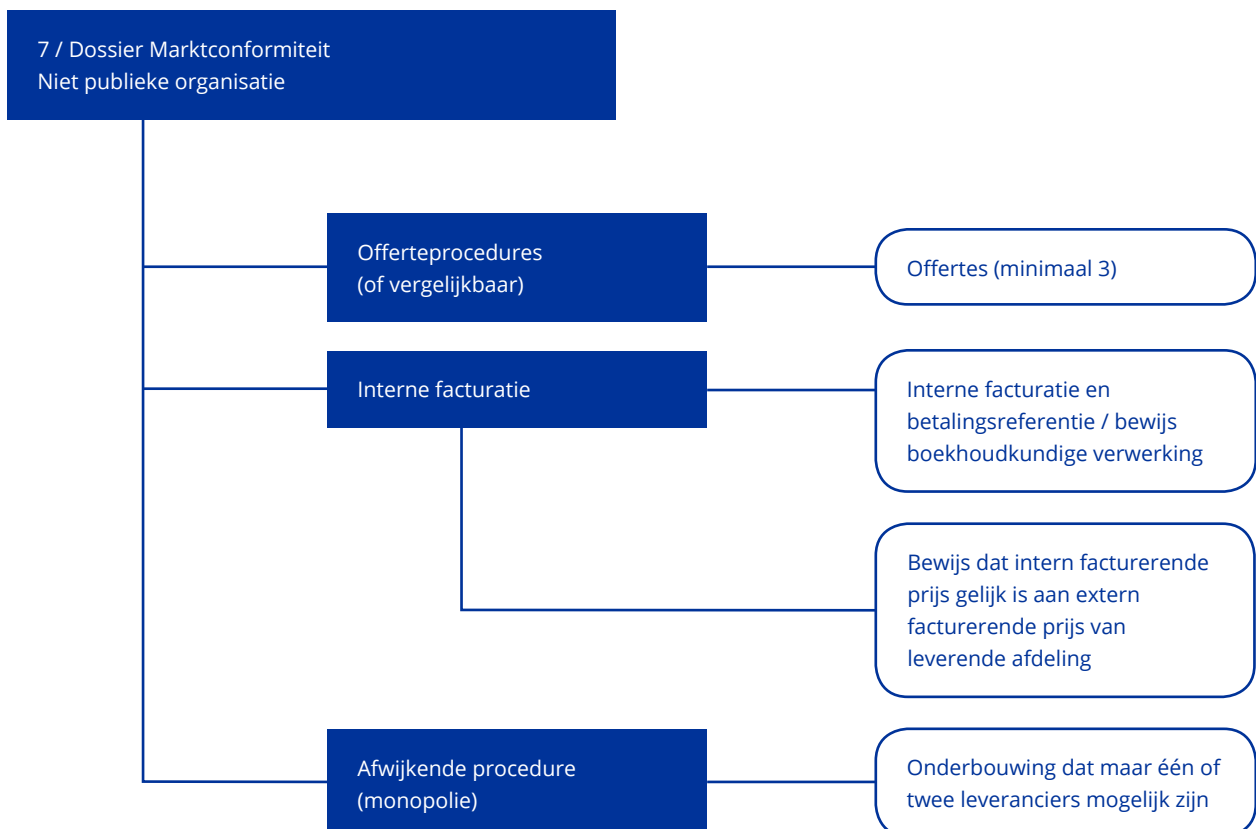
7 / Dossier Marktconformiteit
Niet publieke organisatie

Offerteprocedures
(of vergelijkbaar)

Offertes (minimaal 3)

Interne facturatie

Interne facturatie en betalingsreferentie / bewijs boekhoudkundige verwerking

Bewijs dat intern facturerende prijs gelijk is aan extern facturerende prijs van leverende afdeling

Afwijkende procedure
(monopolie)

Onderbouwing dat maar één of twee leveranciers mogelijk zijn